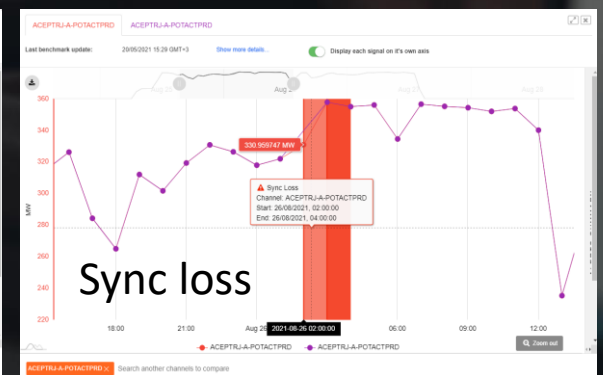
ACEPTRJ-A-POTACTPRD ACEPTRJ-A-POTACTPRD

Last benchmark update: 20/05/2021 15:29 GMT+3 Show more details... Display each signal on it's own axis

Aug 2 Aug 24

360
340
320
300
280
260
240
220

MW

330.959747 MW

Sync Loss
Channel: ACEPTRJ-A-POTACTPRD
Start: 26/08/2021, 02:00:00
End: 26/08/2021, 04:00:00

Sync loss

18:00 21:00 Aug 26 2021-08-26 02:00:00 06:00 09:00 12:00

ACEPTRJ-A-POTACTPRD ACEPTRJ-A-POTACTPRD

Zoom out

ACEPTRJ-A-POTACTPRD × Search another channels to compare